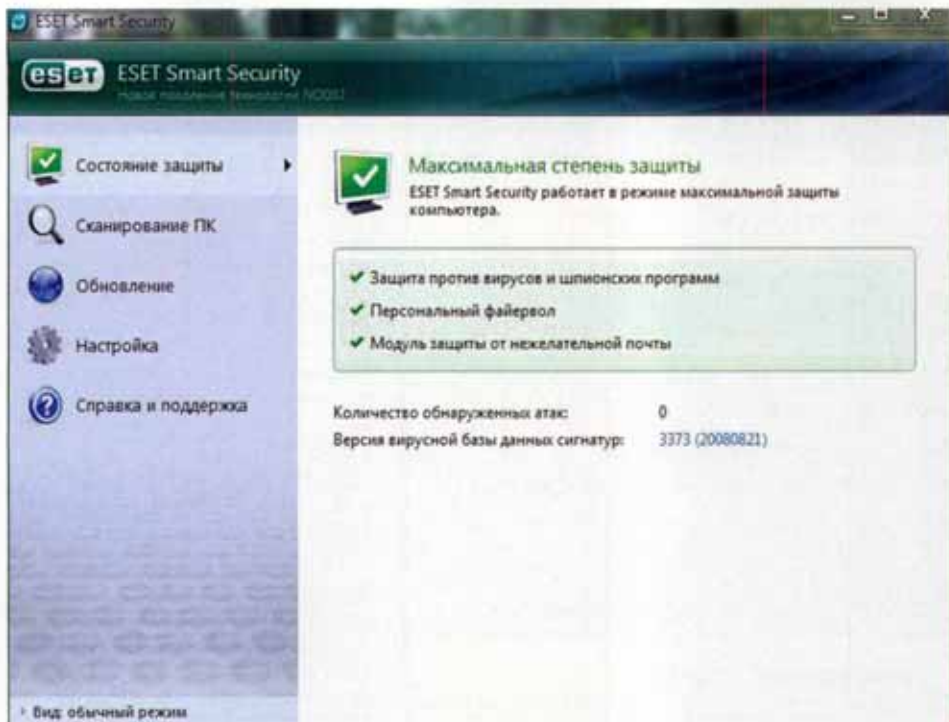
ESET Smart Security

eset ESET Smart Security
Новое поколение технологии NOD32

Состояние защиты

Сканирование ПК

Обновление

Настройка

Справка и поддержка

Максимальная степень защиты
ESET Smart Security работает в режиме максимальной защиты компьютера.

✔ Защита против вирусов и шпионских программ
✔ Персональный файервол
✔ Модуль защиты от нежелательной почты

Количество обнаруженных атак: 0
Версия вирусной базы данных сигнатур: 3373 (20080821)

Вид: обычный режим